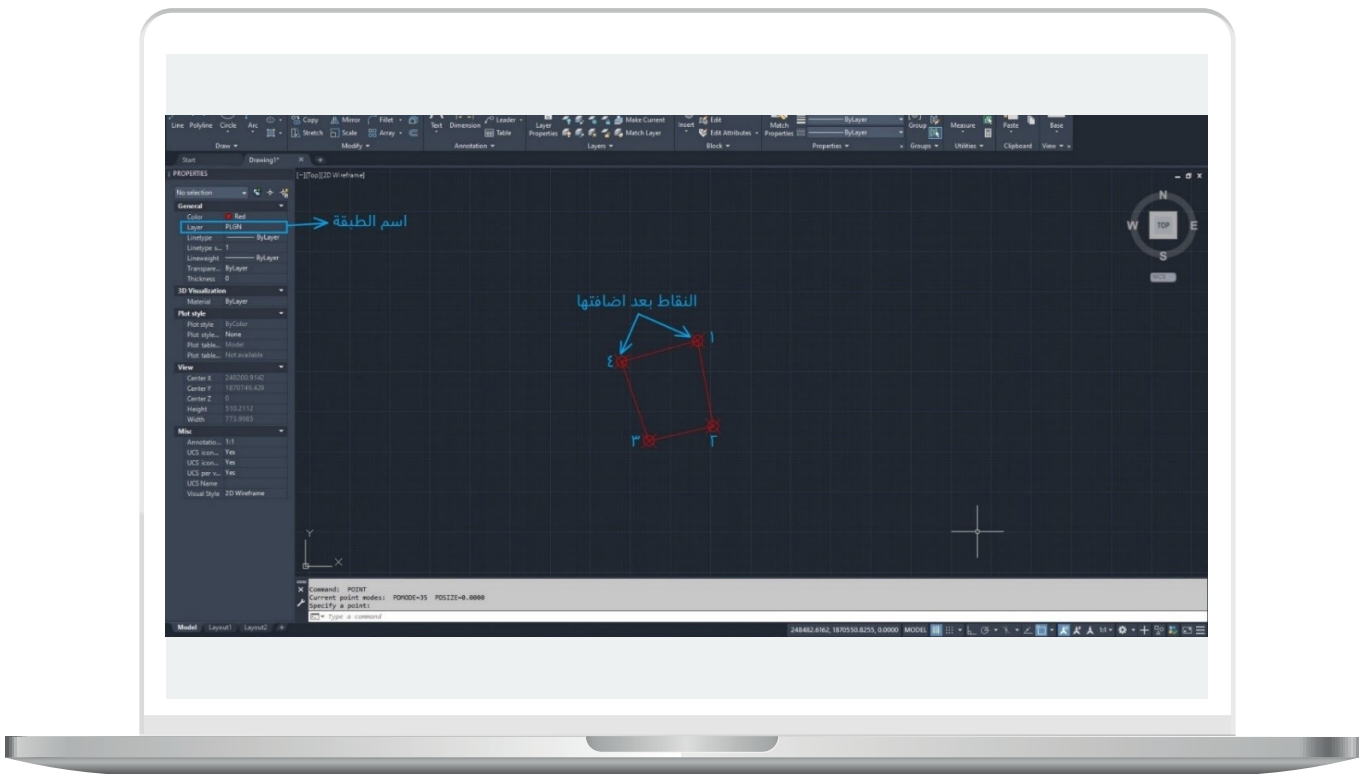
Line Polyline Circle Arc
Copy Mirror Fillet
Stretch Scale Array
Text Dimension Leader
Table
Layer Properties
Make Current
Match Layer
Insert Edit
Edit Attributes
Match Properties
ByLayer
ByLayer
Group
Measure
Paste
Base
Draw
Modify
Annotation
Layers
Block
Properties
Groups
Utilities
Clipboard
View

Start
Drawing1*

PROPERTIES
No selection
General
Color Red
Layer PLGN
Linetype ByLayer
Linetype s... 1
Lineweight ByLayer
Transpare... ByLayer
Thickness 0
3D Visualization
Material ByLayer
Plot style
Plot style ByColor
Plot style... None
Plot table... Model
Plot table... Not available
View
Center X 248200.9142
Center Y 1870149.428
Center Z 0
Height 510.2112
Width 773.9983
Misc
Annotatio... 1:1
UCS icon... Yes
UCS icon... Yes
UCS per v... Yes
UCS Name
Visual Style 2D Wireframe

[-][Top][2D Wireframe]

اسم الطبقة

النقاط بعد اضافتها

١
٢
٣
٤

N
W
TOP
E
S
WCS

Y
X

Command: POINT
Current point modes: PDMODE=35 PDSIZE=0.0000
Specify a point:
Type a command

Model Layout1 Layout2

248482.6162, 1870550.8255, 0.0000 MODEL